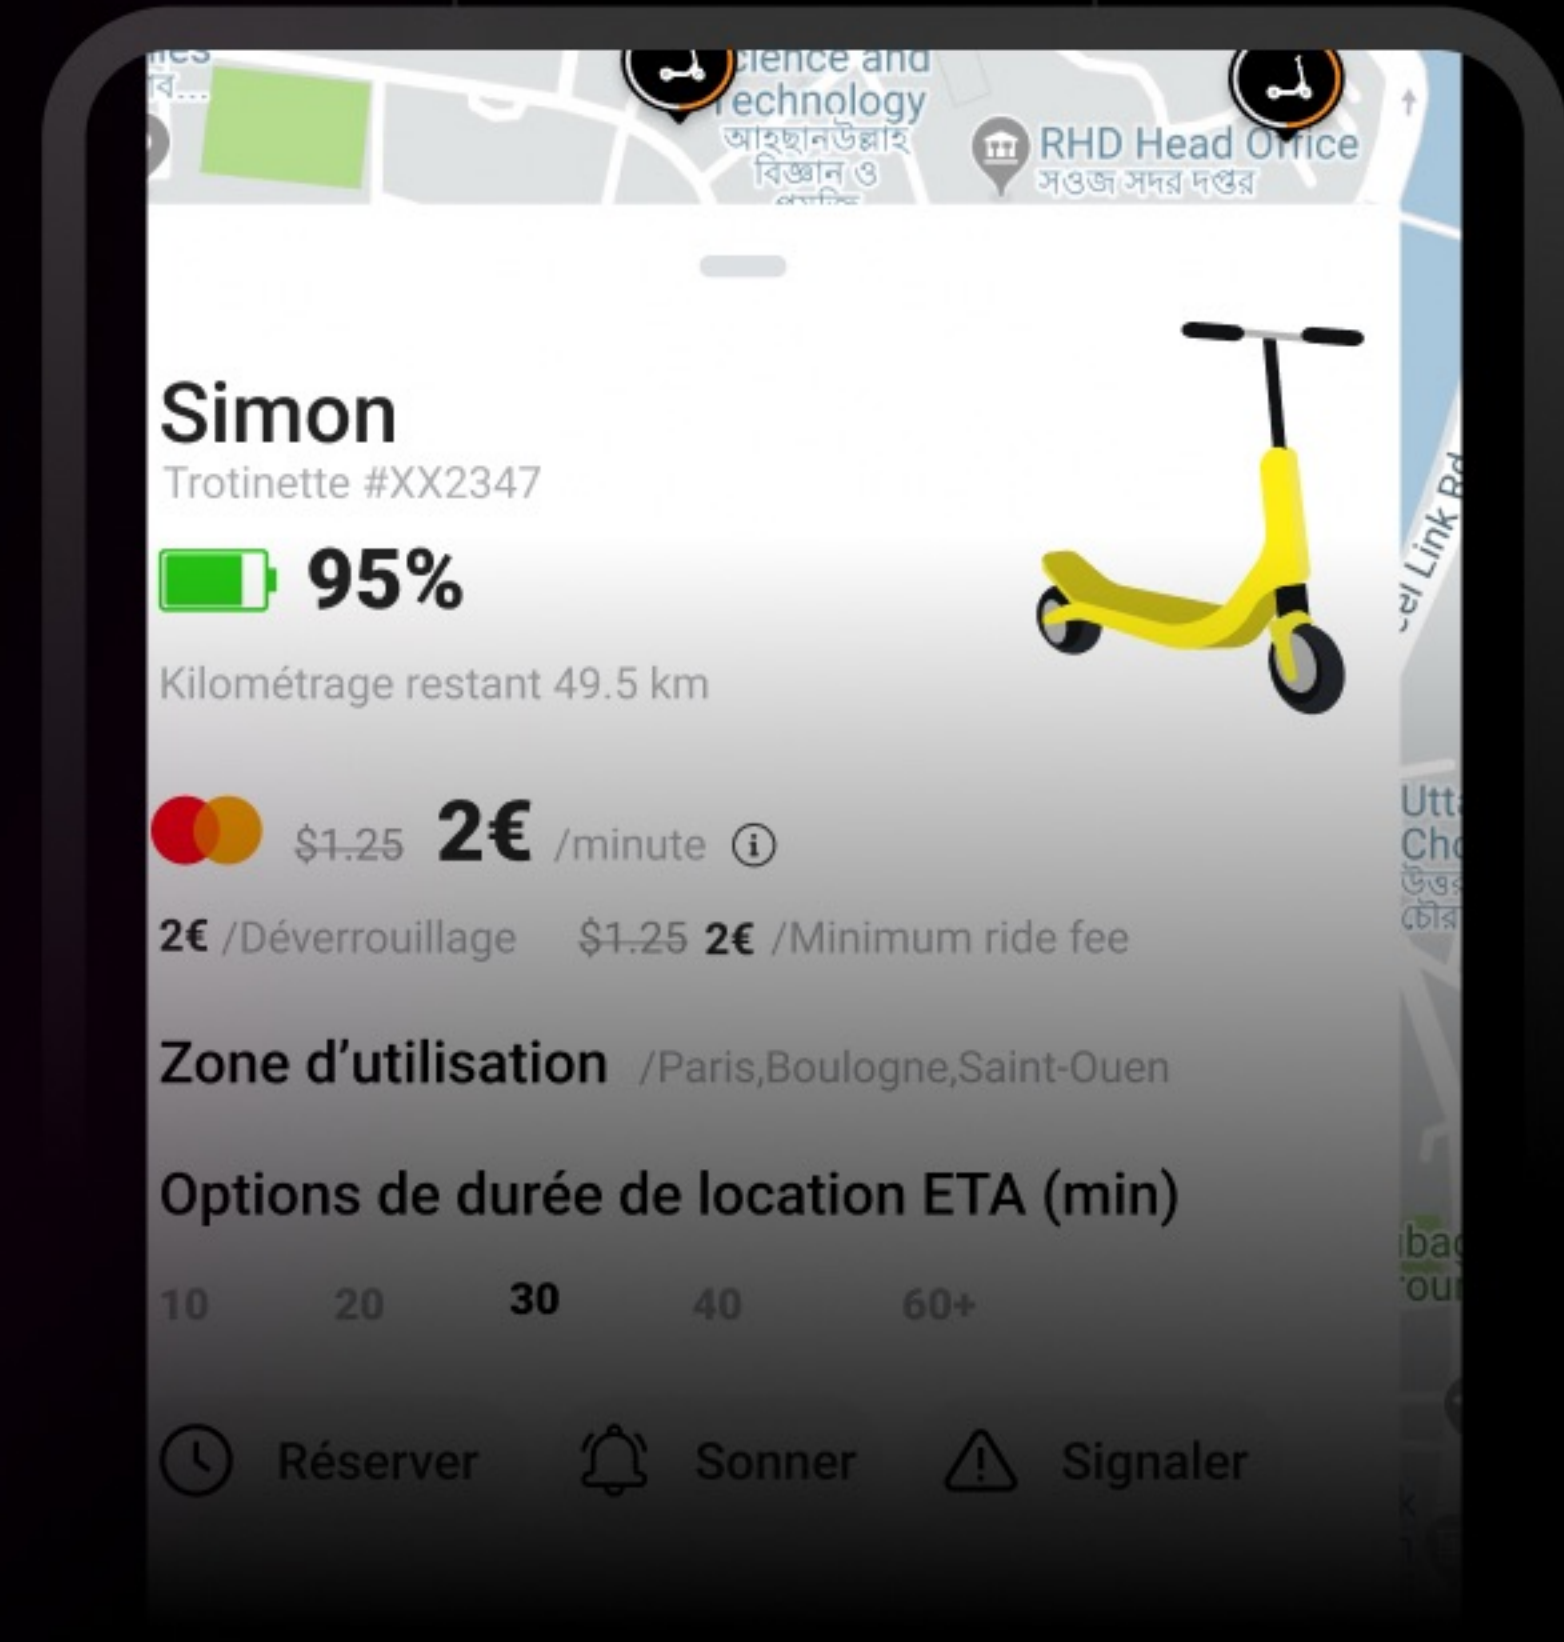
cience and Technology
আহছানউল্লাহ বিজ্ঞান ও

RHD Head Office
সওজ সদর দপ্তর

Simon
Trotinette #XX2347

95%

Kilométrage restant 49.5 km

$1.25 2€ /minute

2€ /Déverrouillage $1.25 2€ /Minimum ride fee

Zone d'utilisation /Paris,Boulogne,Saint-Ouen

Options de durée de location ETA (min)

10 20 30 40 60+

Réserver Sonner Signaler